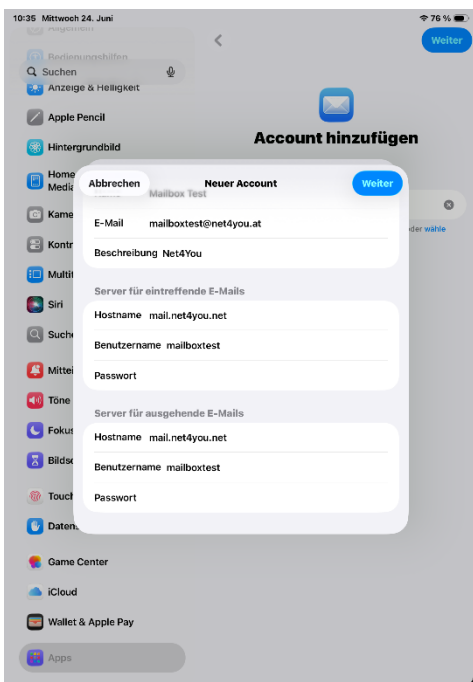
10:35 Mittwoch 24. Juni

76 %

Allgemein

Bedienungshilfen

Suchen

Anzeige & Helligkeit

Apple Pencil

Hintergrundbild

Home Medi

Kame

Kontr

Multit

Siri

Suche

Mittei

Töne

Fokus

Bildsc

Touch

Daten

Game Center

iCloud

Wallet & Apple Pay

Apps

Weiter

Account hinzufügen

der wähle

Abbrechen

Neuer Account

Weiter

Name Mailbox Test

E-Mail mailboxtest@net4you.at

Beschreibung Net4You

Server für eintreffende E-Mails

Hostname mail.net4you.net

Benutzername mailboxtest

Passwort

Server für ausgehende E-Mails

Hostname mail.net4you.net

Benutzername mailboxtest

Passwort